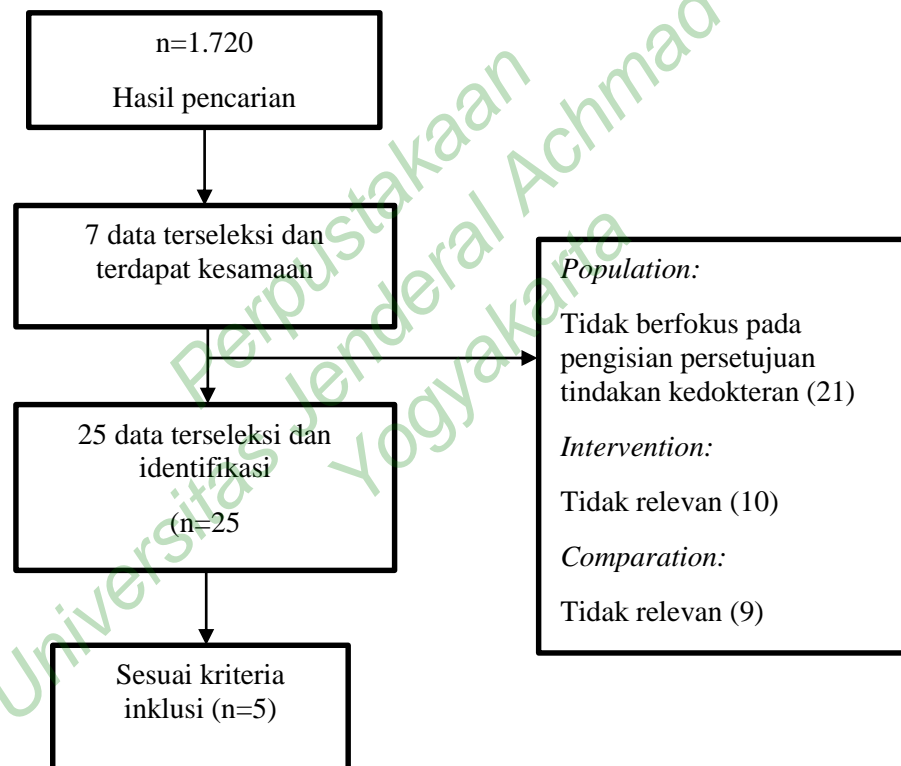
n=1.720

Hasil pencarian

7 data terseleksi dan terdapat kesamaan

*Population:*

Tidak berfokus pada pengisian persetujuan tindakan kedokteran (21)

*Intervention:*

Tidak relevan (10)

*Comparation:*

Tidak relevan (9)

25 data terseleksi dan identifikasi

(n=25

Sesuai kriteria inklusi (n=5)

Perpustakaan Universitas Jenderal Achmad Yogyakarta